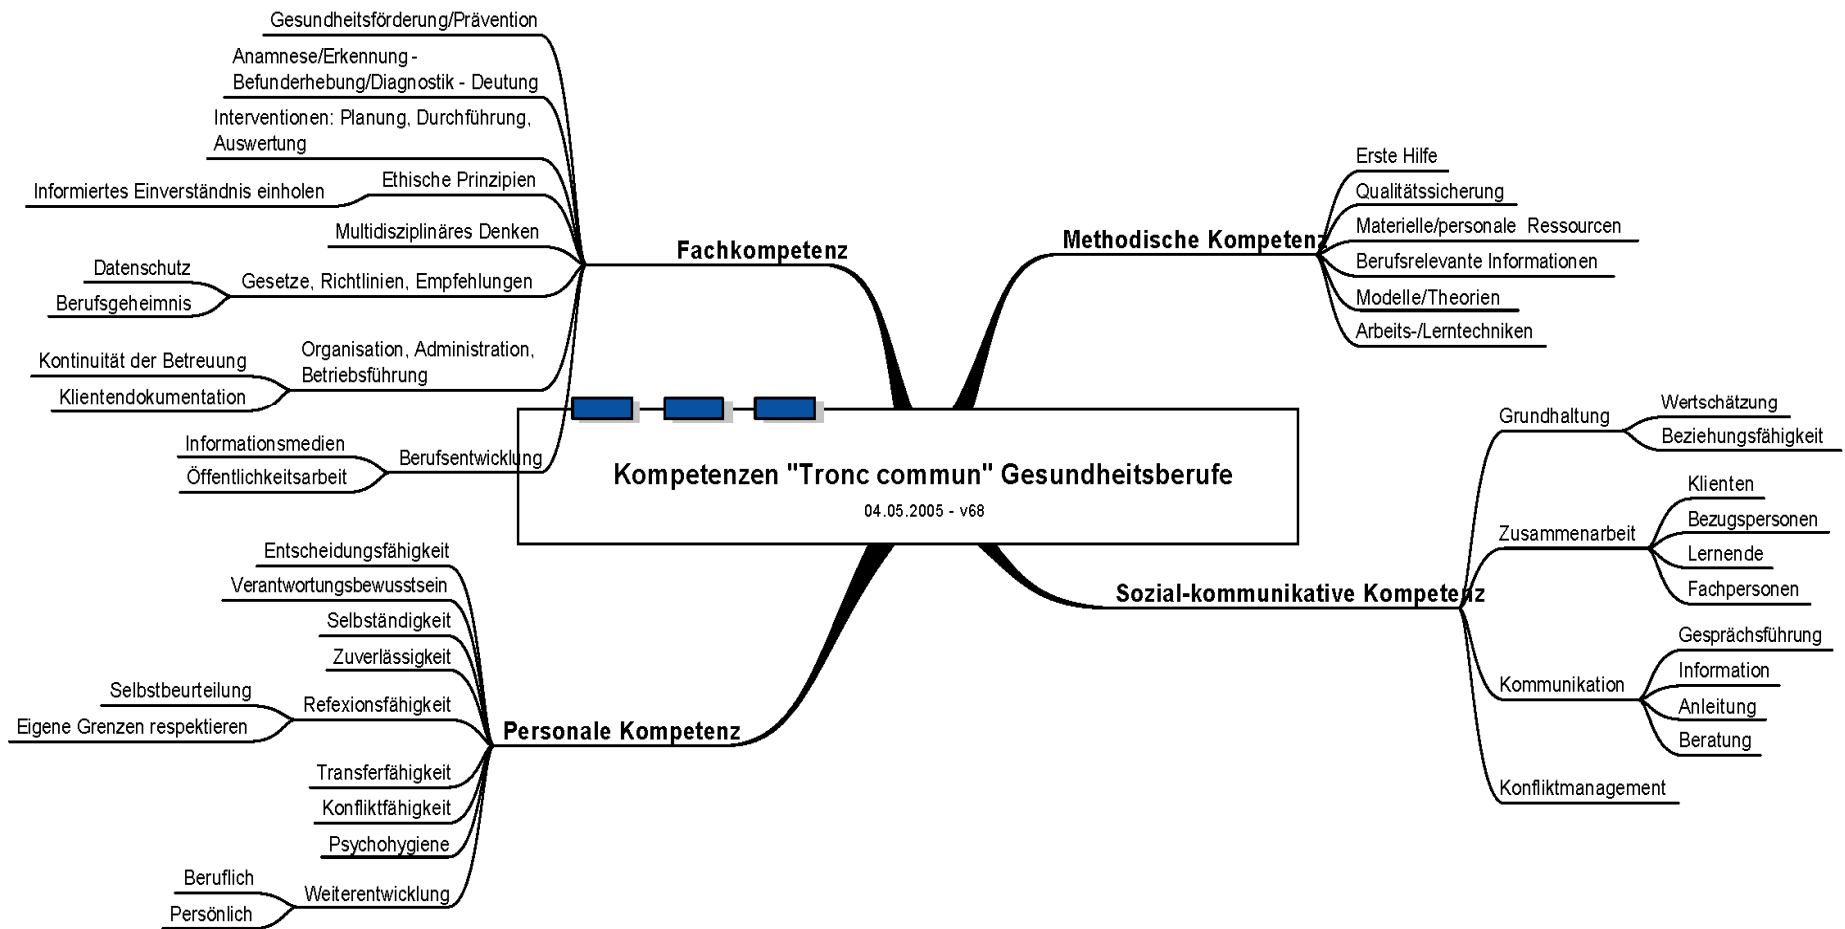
Kompetenzen "Tronc commun" Gesundheitsberufe

04.05.2005 - v68

Fachkompetenz

Gesundheitsförderung/Prävention

Anamnese/Erkennung - Befunderhebung/Diagnostik - Deutung

Interventionen: Planung, Durchführung, Auswertung

Ethische Prinzipien

Informiertes Einverständnis einholen

Multidisziplinäres Denken

Gesetze, Richtlinien, Empfehlungen

Datenschutz

Berufsgeheimnis

Organisation, Administration, Betriebsführung

Kontinuität der Betreuung

Klientendokumentation

Berufsentwicklung

Informationsmedien

Öffentlichkeitsarbeit

Methodische Kompetenz

Erste Hilfe

Qualitätssicherung

Materielle/personale Ressourcen

Berufsrelevante Informationen

Modelle/Theorien

Arbeits-/Lerntechniken

Sozial-kommunikative Kompetenz

Grundhaltung

Wertschätzung

Beziehungsfähigkeit

Zusammenarbeit

Klienten

Bezugspersonen

Lernende

Fachpersonen

Kommunikation

Gesprächsführung

Information

Anleitung

Beratung

Konfliktmanagement

Personale Kompetenz

Entscheidungsfähigkeit

Verantwortungsbewusstsein

Selbständigkeit

Zuverlässigkeit

Refexionsfähigkeit

Selbstbeurteilung

Eigene Grenzen respektieren

Transferfähigkeit

Konfliktfähigkeit

Psychohygiene

Weiterentwicklung

Beruflich

Persönlich